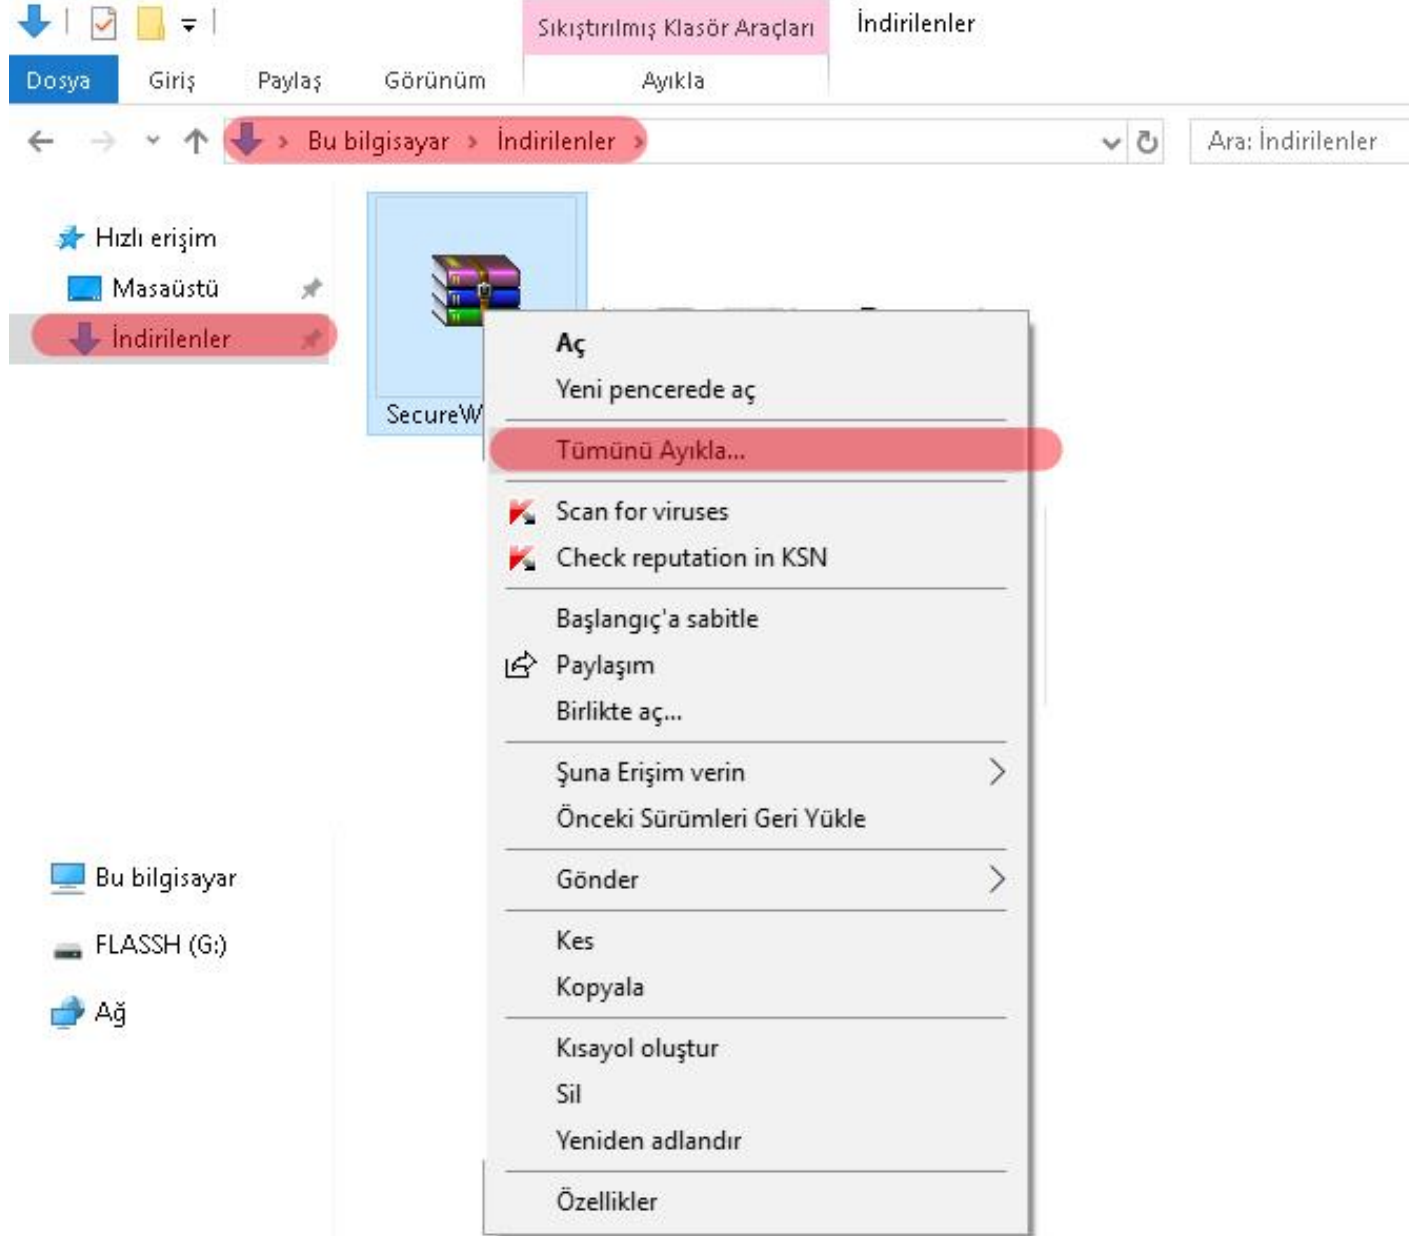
Sıkıştırılmış Klasör Araçları
İndirilenler
Dosya
Giriş
Paylaş
Görünüm
Ayıkla
Bu bilgisayar > İndirilenler >
Ara: İndirilenler
Hızlı erişim
Masaüstü
İndirilenler
SecureW
Aç
Yeni pencerede aç
Tümünü Ayıkla...
Scan for viruses
Check reputation in KSN
Başlangıç'a sabitle
Paylaşım
Birlikte aç...
Şuna Erişim verin
Önceki Sürümleri Geri Yükle
Gönder
Kes
Kopyala
Kısayol oluştur
Sil
Yeniden adlandır
Özellikler
Bu bilgisayar
FLASSH (G:)
Ağ